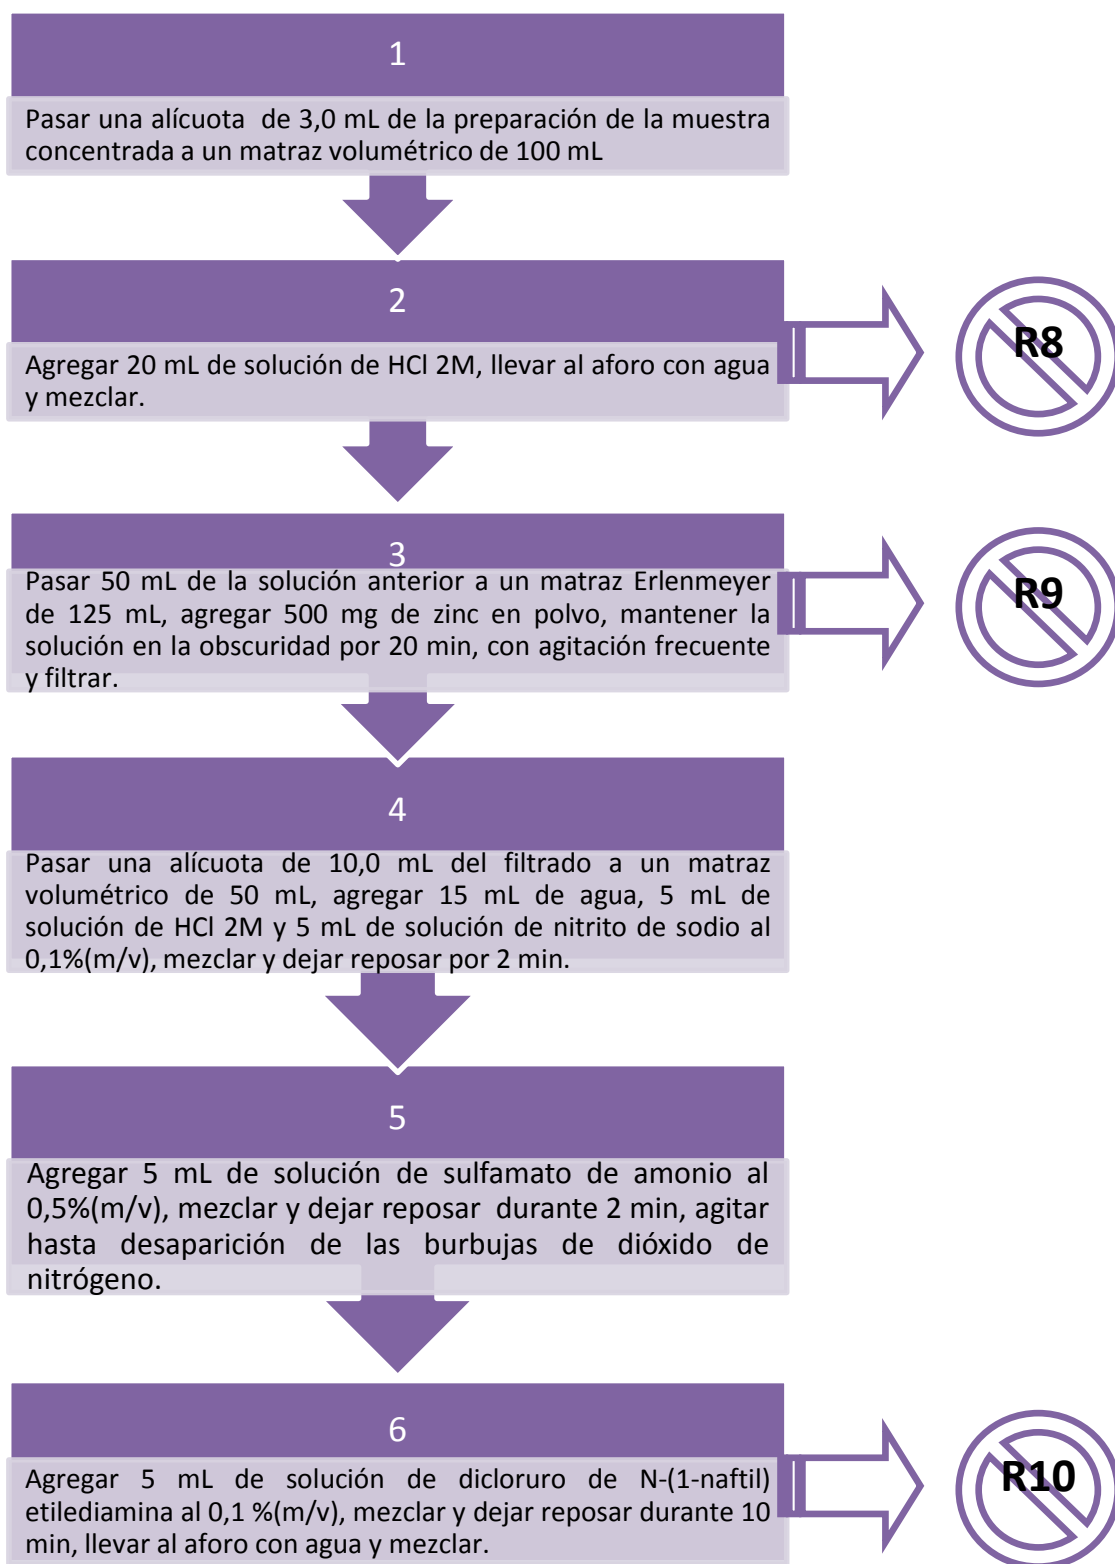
1

Pasar una alícuota de 3,0 mL de la preparación de la muestra concentrada a un matraz volumétrico de 100 mL

2

Agregar 20 mL de solución de HCl 2M, llevar al aforo con agua y mezclar.

R8

3

Pasar 50 mL de la solución anterior a un matraz Erlenmeyer de 125 mL, agregar 500 mg de zinc en polvo, mantener la solución en la obscuridad por 20 min, con agitación frecuente y filtrar.

R9

4

Pasar una alícuota de 10,0 mL del filtrado a un matraz volumétrico de 50 mL, agregar 15 mL de agua, 5 mL de solución de HCl 2M y 5 mL de solución de nitrito de sodio al 0,1%(m/v), mezclar y dejar reposar por 2 min.

5

Agregar 5 mL de solución de sulfamato de amonio al 0,5%(m/v), mezclar y dejar reposar durante 2 min, agitar hasta desaparición de las burbujas de dióxido de nitrógeno.

6

Agregar 5 mL de solución de dicloruro de N-(1-naftil) etilediamina al 0,1 %(m/v), mezclar y dejar reposar durante 10 min, llevar al aforo con agua y mezclar.

R10